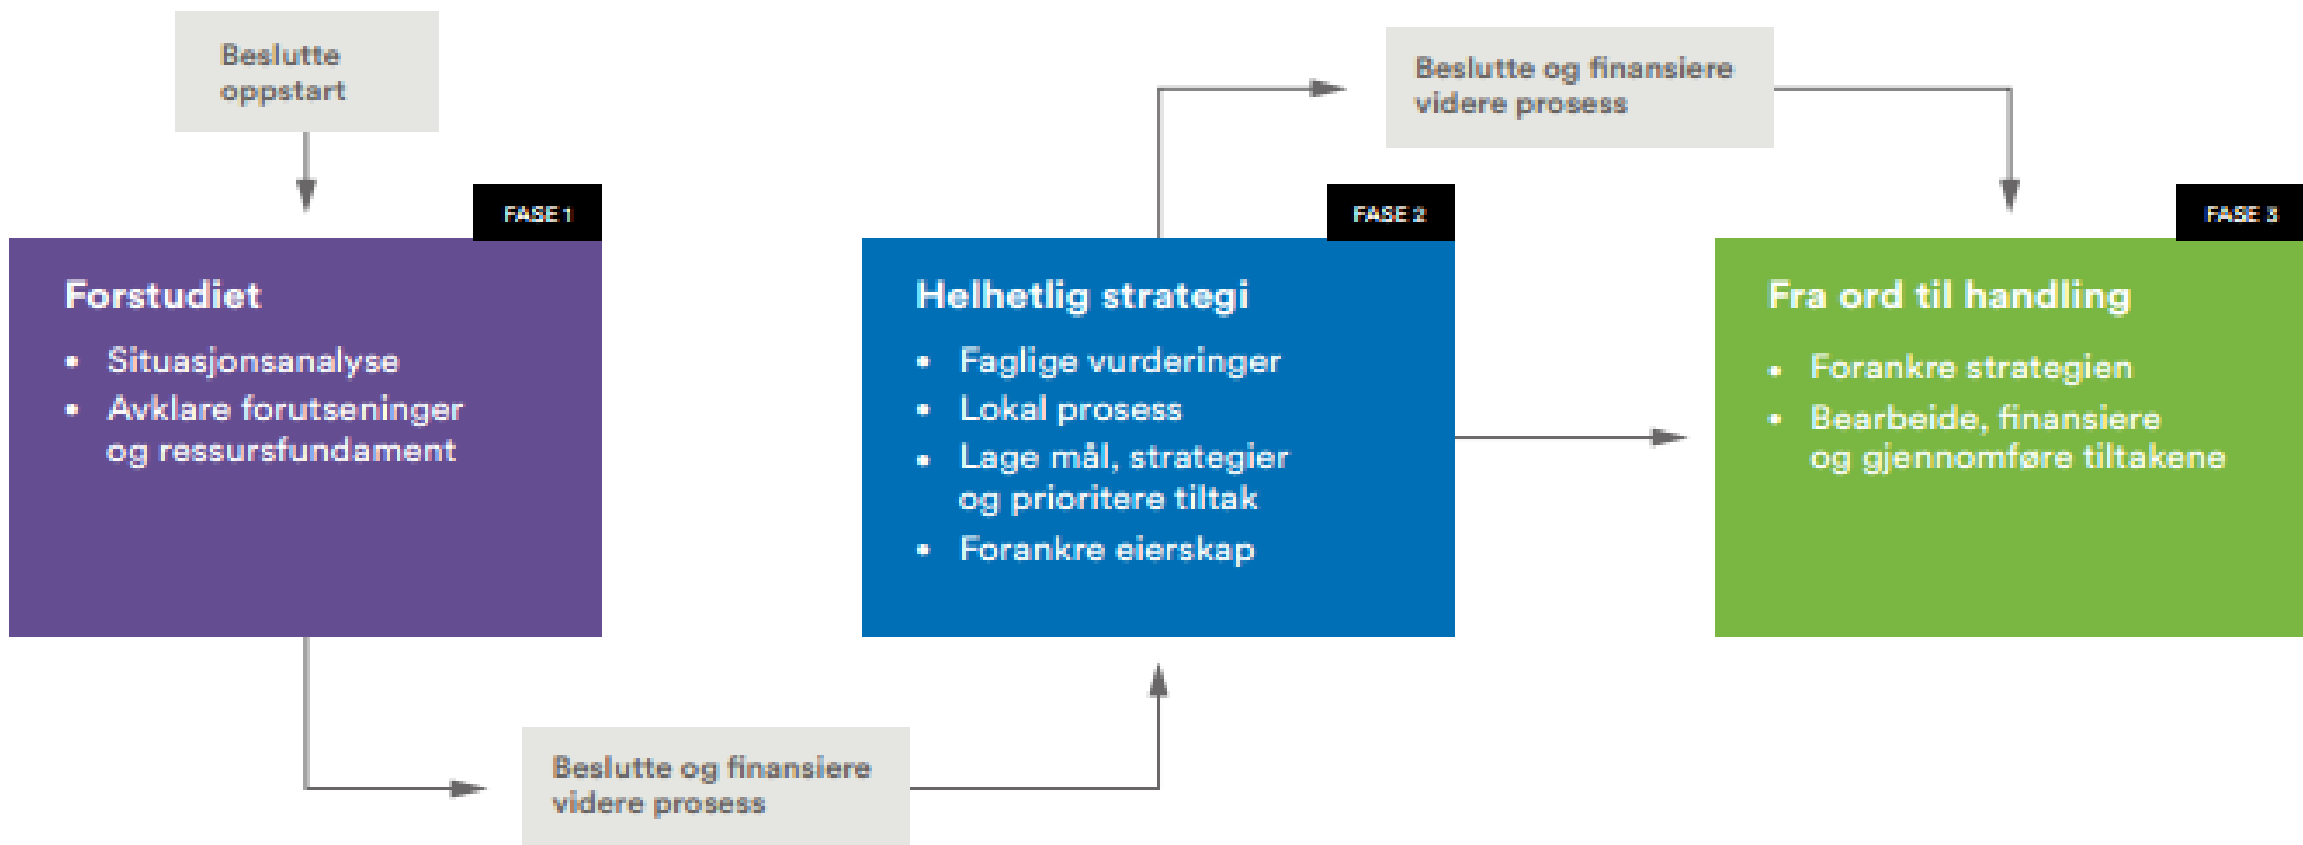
Beslutte oppstart

FASE 1

Forstudiet

- Situasjonsanalyse
- Avklare forutseninger og ressursfundament

Beslutte og finansiere videre prosess

FASE 2

Helhetlig strategi

- Faglige vurderinger
- Lokal prosess
- Lage mål, strategier og prioritere tiltak
- Forankre eierskap

Beslutte og finansiere videre prosess

FASE 3

Fra ord til handling

- Forankre strategien
- Bearbeide, finansiere og gjennomføre tiltakene